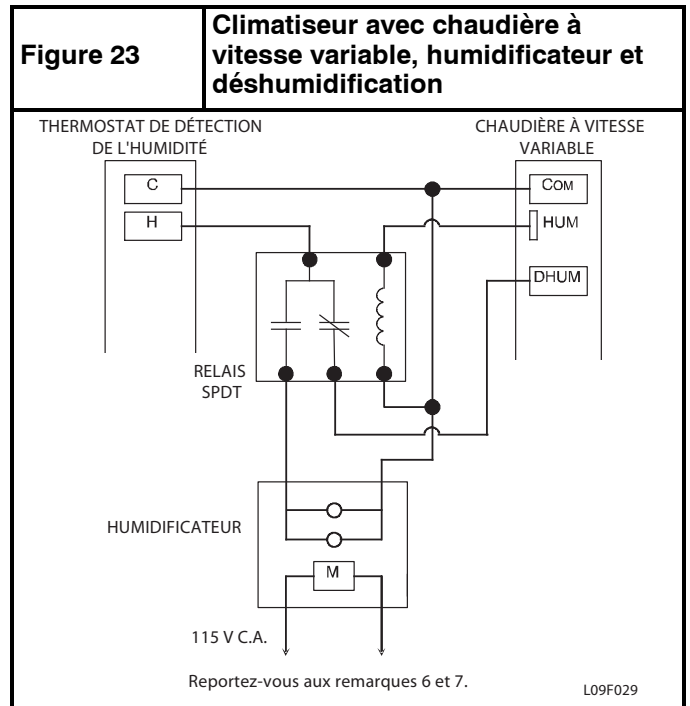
| Figure 23 | Climatiseur avec chaudière à vitesse variable, humidificateur et déshumidification |
|---|---|

THERMOSTAT DE DÉTECTION DE L'HUMIDITÉ

C

H

CHAUDIÈRE À VITESSE VARIABLE

COM

HUM

DHUM

RELAIS SPDT

HUMIDIFICATEUR

M

115 V C.A.

Reportez-vous aux remarques 6 et 7.

L09F029